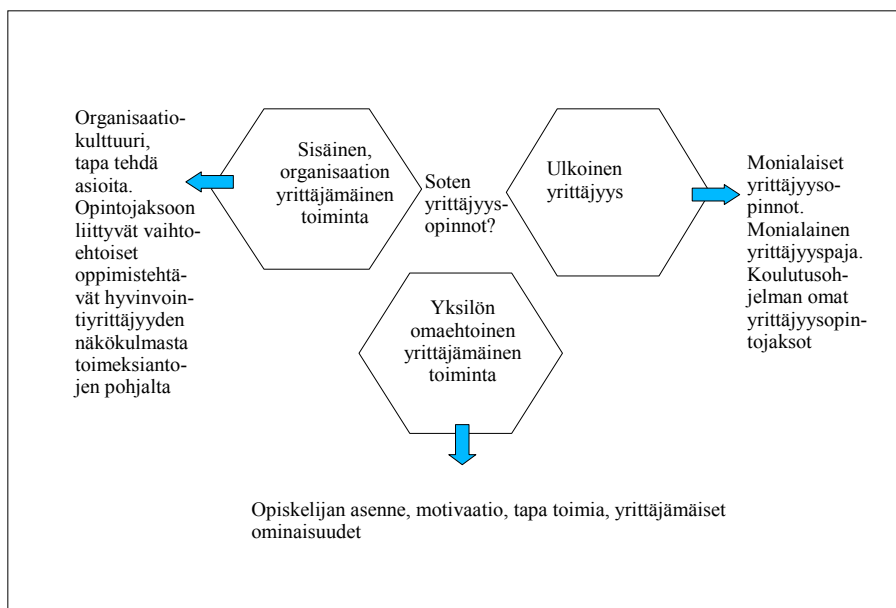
Organisaatiokulttuuri, tapa tehdä asioita. Opintojaksoon liittyvät vaihtoehtoiset oppimistehtävät hyvinvointiyrittäjyyden näkökulmasta toimeksiantojen pohjalta

Sisäinen, organisaation yrittäjämäinen toiminta

Soten yrittäjyysopinnot?

Ulkoinen yrittäjyys

Monialaiset yrittäjyysopinnot. Monialainen yrittäjyyspaja. Koulutusohjelman omat yrittäjyysopintojaksot

Yksilön omaehtoinen yrittäjämäinen toiminta

Opiskelijan asenne, motivaatio, tapa toimia, yrittäjämäiset ominaisuudet